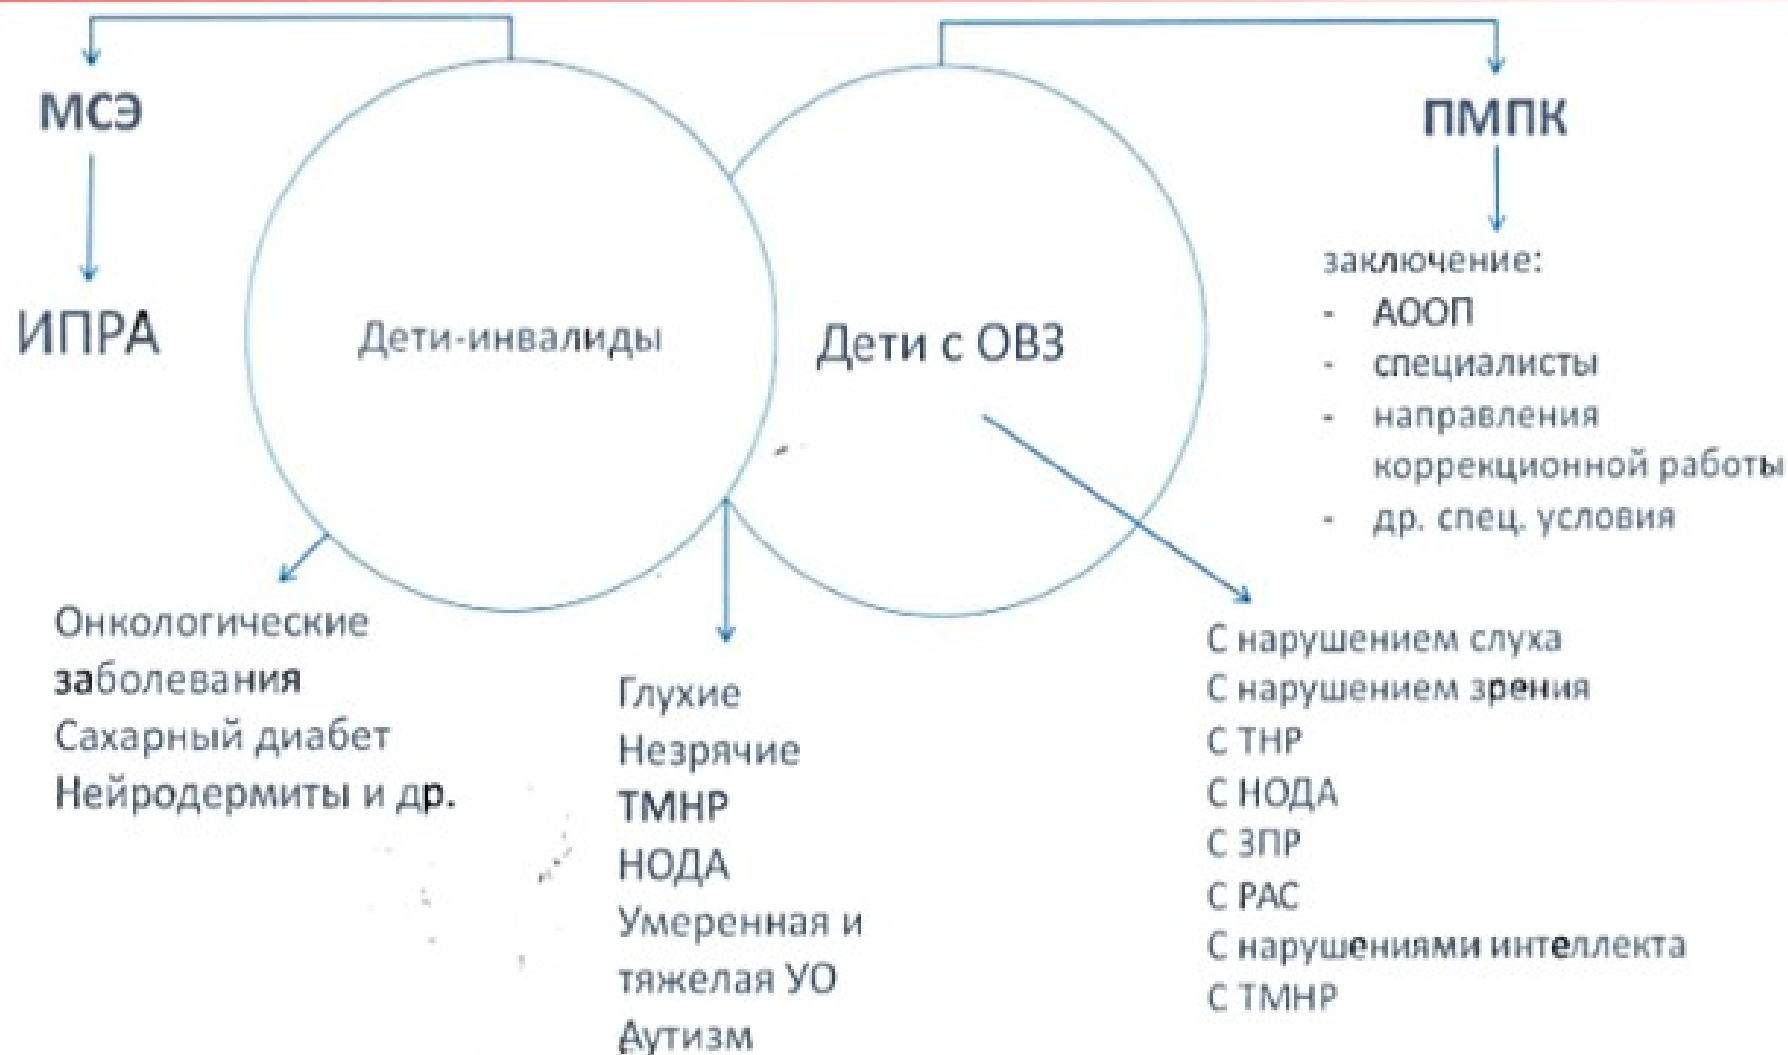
МСЭ

ИПРА

Дети-инвалиды

Дети с ОВЗ

ПМПК

заключение:
- АООП
- специалисты
- направления коррекционной работы
- др. спец. условия

Онкологические заболевания
Сахарный диабет
Нейродермиты и др.

Глухие
Незрячие
ТМНР
НОДА
Умеренная и тяжелая УО
Аутизм

С нарушением слуха
С нарушением зрения
С ТНР
С НОДА
С ЗПР
С РАС
С нарушениями интеллекта
С ТМНР